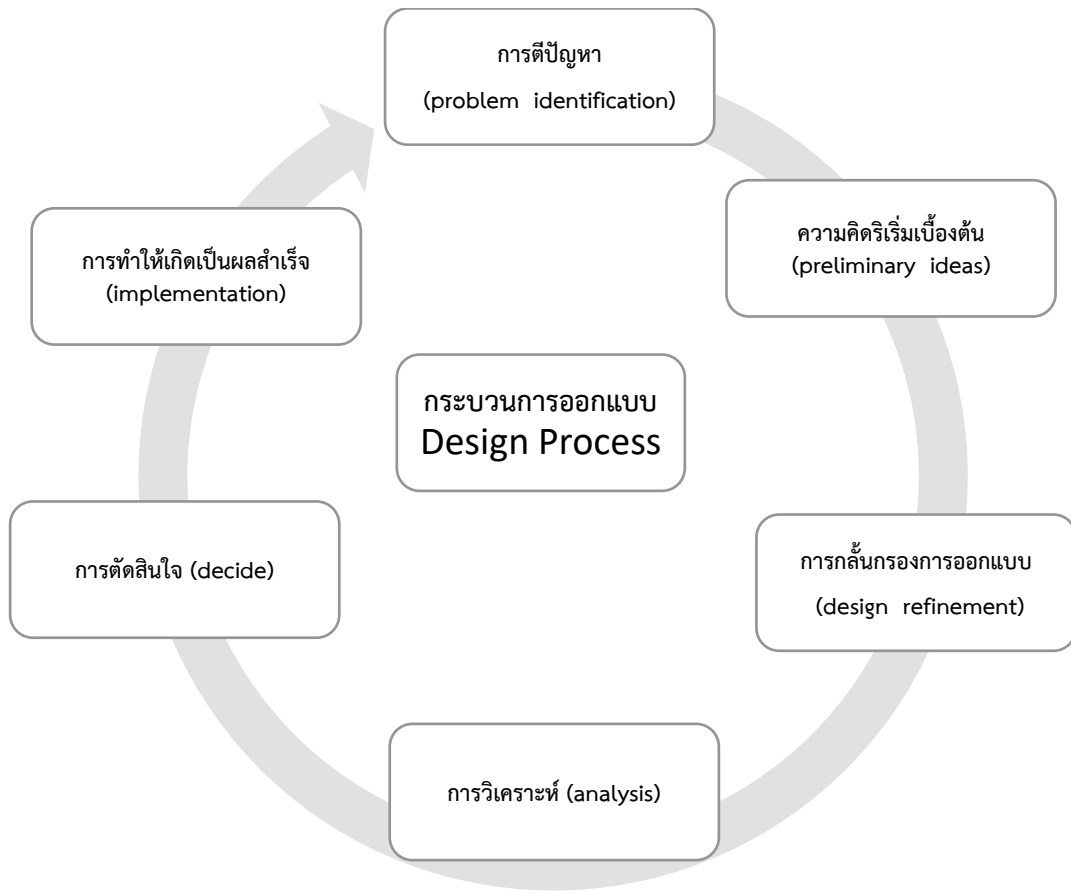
การตีปัญหา
(problem identification)

ความคิดริเริ่มเบื้องต้น
(preliminary ideas)

การกลั่นกรองการออกแบบ
(design refinement)

การวิเคราะห์ (analysis)

การตัดสินใจ (decide)

การทำให้เกิดเป็นผลสำเร็จ
(implementation)

กระบวนการออกแบบ
Design Process